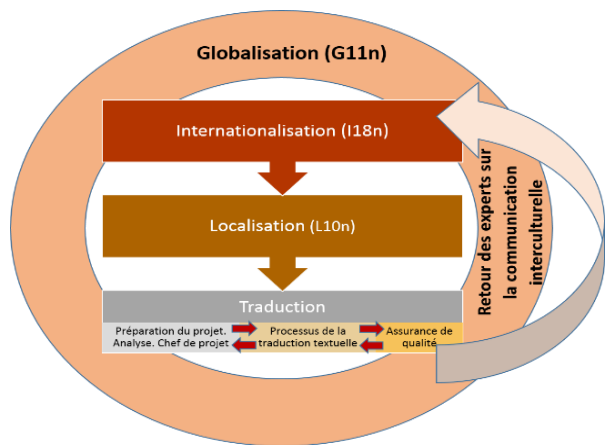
Globalisation (G11n)

Internationalisation (I18n)

Localisation (L10n)

Traduction

Préparation du projet. Analyse. Chef de projet

Processus de la traduction textuelle

Assurance de qualité

Retour des experts sur la communication interculturelle